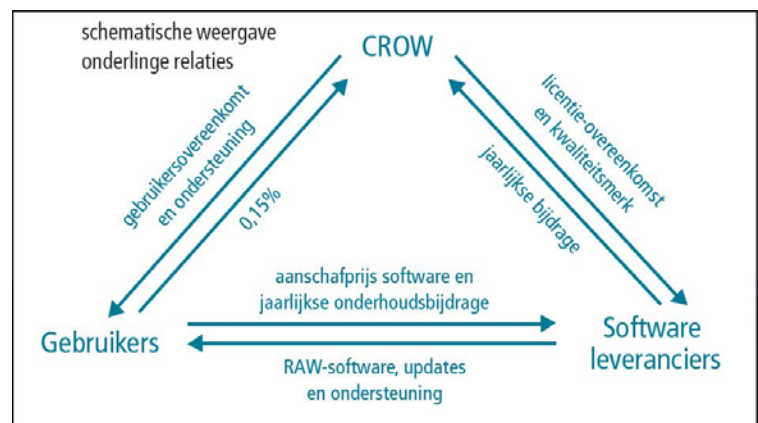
schematische weergave onderlinge relaties

CROW

gebruikersovereenkomt en ondersteuning

0,15%

licentie-overeenkomst en kwaliteitsmerk

jaarlijkse bijdrage

Gebruikers

aanschafprijs software en jaarlijkse onderhoudsbijdrage

RAW-software, updates en ondersteuning

Software leveranciers